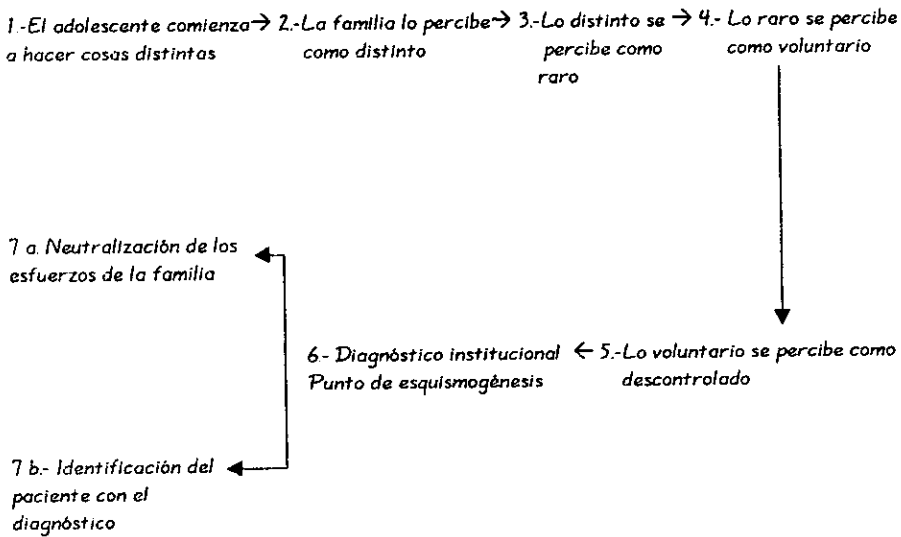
1.-El adolescente comienza a hacer cosas distintas → 2.-La familia lo percibe como distinto → 3.-Lo distinto se percibe como raro → 4.- Lo raro se percibe como voluntario

7 a. Neutralización de los esfuerzos de la familia

6.- Diagnóstico institucional Punto de esquismogènesis ← 5.-Lo voluntario se percibe como descontrolado

7 b.- Identificación del paciente con el diagnóstico